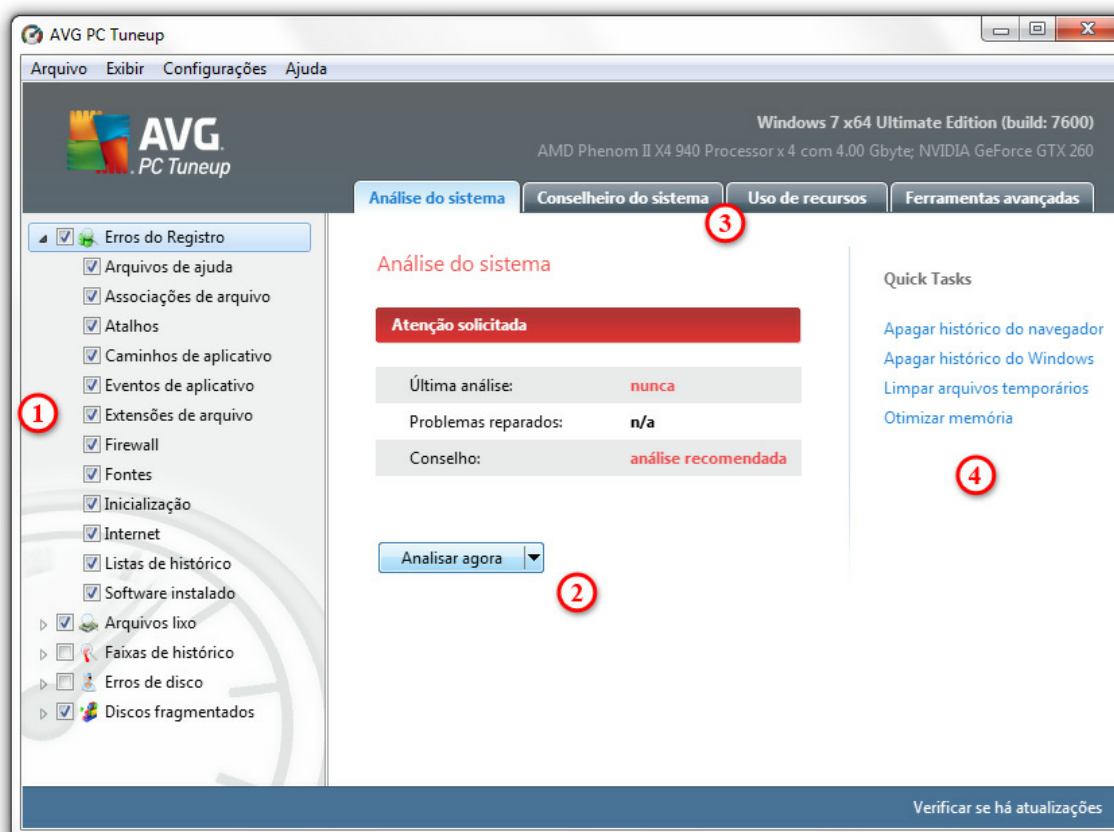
AVG PC Tuneup

Arquivo Exibir Configurações Ajuda

AVG. PC Tuneup

Windows 7 x64 Ultimate Edition (build: 7600)
AMD Phenom II X4 940 Processor x 4 com 4.00 Gbyte; NVIDIA GeForce GTX 260

Análise do sistema | Conselheiro do sistema | Uso de recursos | Ferramentas avançadas

3

Erros do Registro
Arquivos de ajuda
Associações de arquivo
Atalhos
Caminhos de aplicativo
Eventos de aplicativo
Extensões de arquivo
Firewall
Fontes
Inicialização
Internet
Listas de histórico
Software instalado
Arquivos lixo
Faixas de histórico
Erros de disco
Discos fragmentados

1

Análise do sistema

Atenção solicitada

| Última análise: | nunca |
|---|---|
| Problemas reparados: | n/a |
| Conselho: | análise recomendada |

Analisar agora

2

Quick Tasks

Apagar histórico do navegador
Apagar histórico do Windows
Limpar arquivos temporários
Otimizar memória

4

Verificar se há atualizações